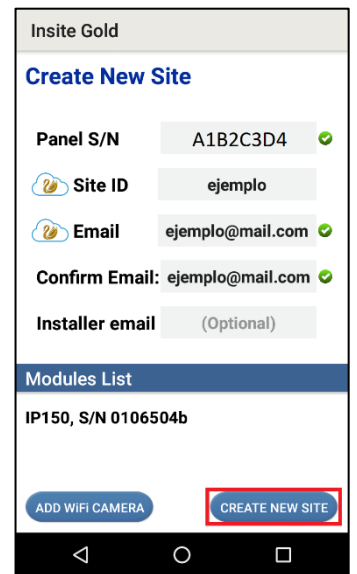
Insite Gold

Create New Site

Panel S/N A1B2C3D4

Site ID ejemplo

Email ejemplo@mail.com

Confirm Email: ejemplo@mail.com

Installer email (Optional)

Modules List

IP150, S/N 0106504b

ADD WiFi CAMERA

CREATE NEW SITE